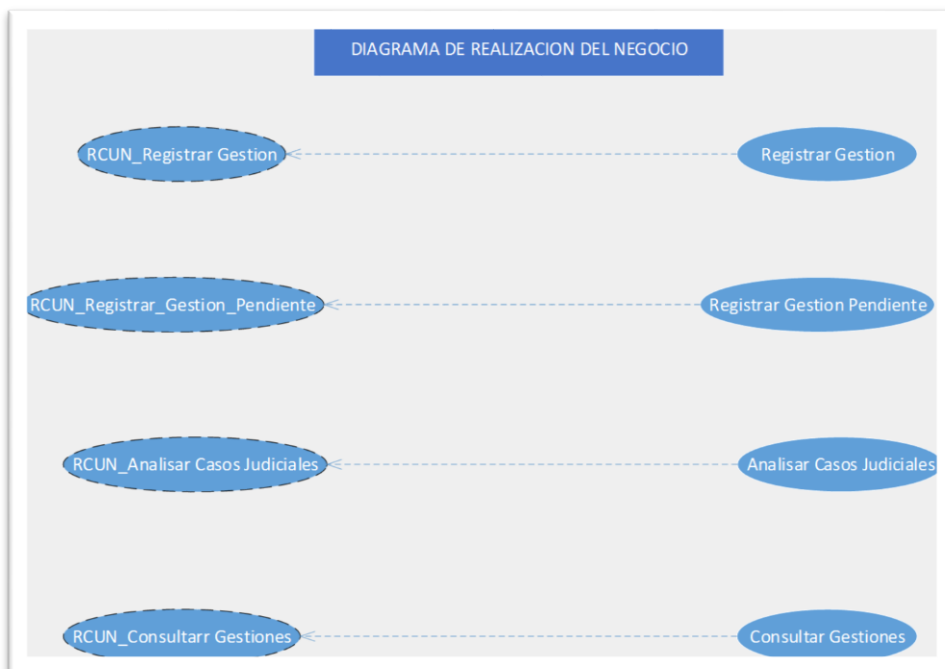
DIAGRAMA DE REALIZACION DEL NEGOCIO

RCUN_Registrar Gestion

Registrar Gestion

RCUN_Registrar_Gestion_Pendiente

Registrar Gestion Pendiente

RCUN_Analisar Casos Judiciales

Analisar Casos Judiciales

RCUN_Consultarr Gestiones

Consultar Gestiones